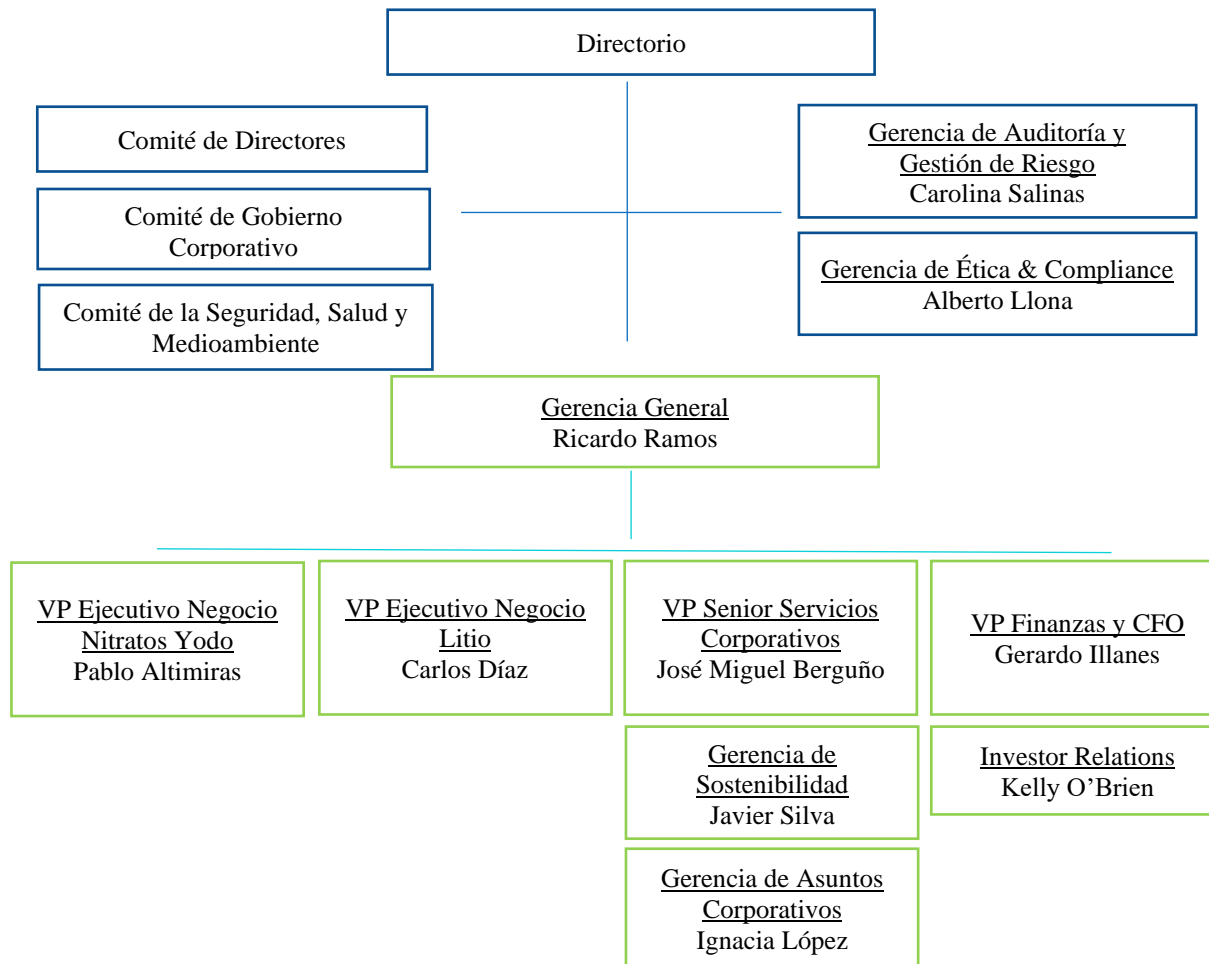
Directorio

Comité de Directores

Comité de Gobierno Corporativo

Comité de la Seguridad, Salud y Medioambiente

Gerencia de Auditoría y Gestión de Riesgo
Carolina Salinas

Gerencia de Ética & Compliance
Alberto Llona

Gerencia General
Ricardo Ramos

VP Ejecutivo Negocio Nitratos Yodo
Pablo Altimiras

VP Ejecutivo Negocio Litio
Carlos Díaz

VP Senior Servicios Corporativos
José Miguel Berguño

VP Finanzas y CFO
Gerardo Illanes

Gerencia de Sostenibilidad
Javier Silva

Investor Relations
Kelly O'Brien

Gerencia de Asuntos Corporativos
Ignacia López